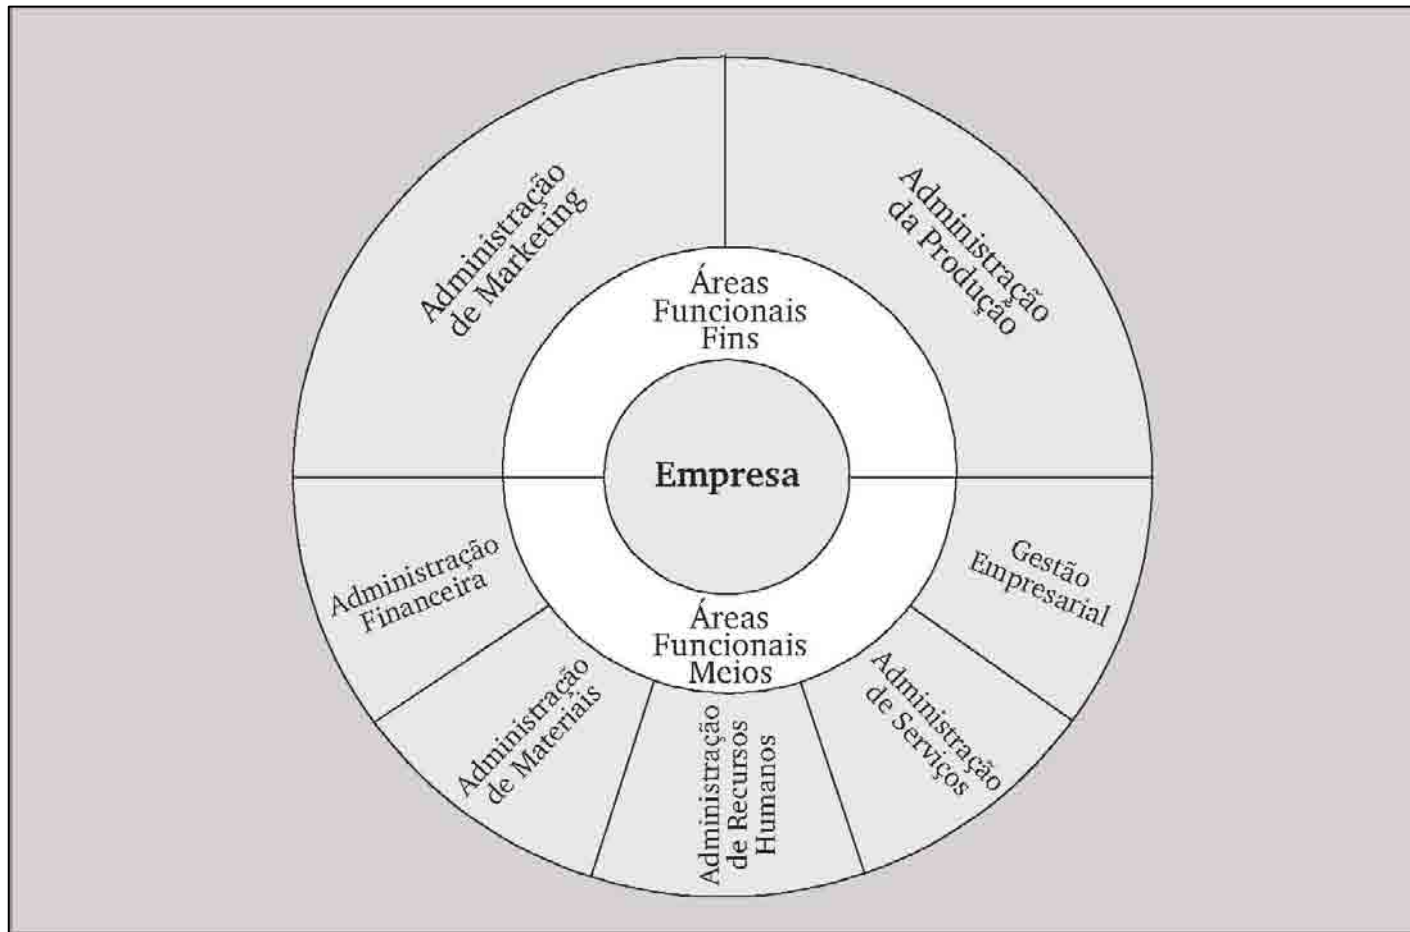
Administração de Marketing

Administração da Produção

Áreas Funcionais Fins

Empresa

Áreas Funcionais Meios

Administração Financeira

Administração de Materiais

Administração de Recursos Humanos

Administração de Serviços

Gestão Empresarial